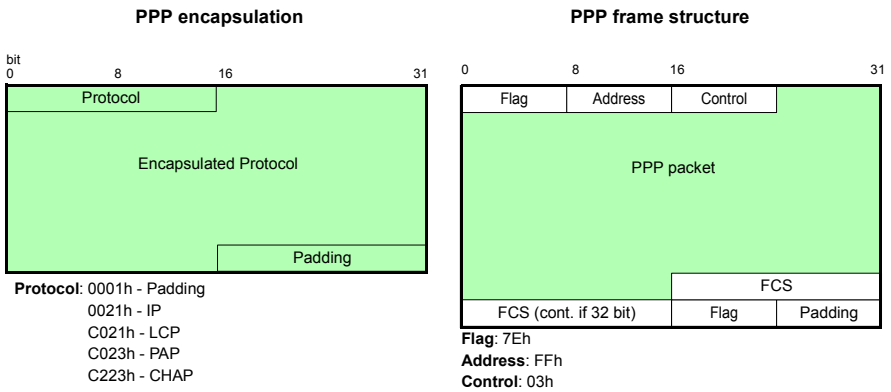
PPP encapsulation

bit
0 8 16 31

Protocol

Encapsulated Protocol

Padding

**Protocol**: 0001h - Padding
0021h - IP
C021h - LCP
C023h - PAP
C223h - CHAP

PPP frame structure

0 8 16 31

Flag | Address | Control

PPP packet

FCS

FCS (cont. if 32 bit) | Flag | Padding

**Flag**: 7Eh
**Address**: FFh
**Control**: 03h